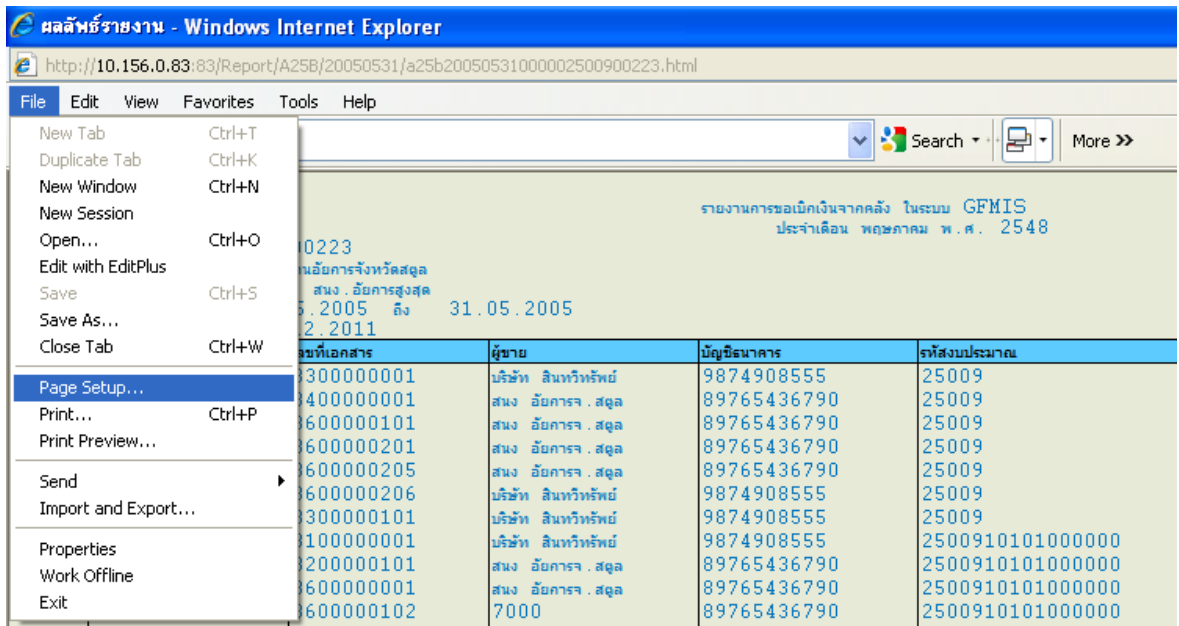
ผลลัพธ์รายงาน - Windows Internet Explorer

http://10.156.0.83:83/Report/A25B/20050531/a25b20050531000002500900223.html

File Edit View Favorites Tools Help

New Tab Ctrl+T
Duplicate Tab Ctrl+K
New Window Ctrl+N
New Session
Open... Ctrl+O
Edit with EditPlus
Save Ctrl+S
Save As...
Close Tab Ctrl+W
Page Setup...
Print... Ctrl+P
Print Preview...
Send
Import and Export...
Properties
Work Offline
Exit

Search More >>

รายงานการขอเบิกเงินจากคลัง ในระบบ GFMIS
ประจำเดือน พฤษภาคม พ.ศ. 2548

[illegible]0223
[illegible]นอัยการจังหวัดสตูล
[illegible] สนง.อัยการสูงสุด
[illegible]5.2005 ถึง 31.05.2005
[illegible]2.2011

| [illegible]ลขที่เอกสาร | ผู้ขาย | บัญชีธนาคาร | รหัสงบประมาณ |
|---|---|---|---|
| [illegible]3300000001 | บริษัท สินทวีทรัพย์ | 9874908555 | 25009 |
| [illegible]3400000001 | สนง อัยการจ.สตูล | 89765436790 | 25009 |
| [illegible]3600000101 | สนง อัยการจ.สตูล | 89765436790 | 25009 |
| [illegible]3600000201 | สนง อัยการจ.สตูล | 89765436790 | 25009 |
| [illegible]3600000205 | สนง อัยการจ.สตูล | 89765436790 | 25009 |
| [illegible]3600000206 | บริษัท สินทวีทรัพย์ | 9874908555 | 25009 |
| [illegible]3300000101 | บริษัท สินทวีทรัพย์ | 9874908555 | 25009 |
| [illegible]3100000001 | บริษัท สินทวีทรัพย์ | 9874908555 | 2500910101000000 |
| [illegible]3200000101 | สนง อัยการจ.สตูล | 89765436790 | 2500910101000000 |
| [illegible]3600000001 | สนง อัยการจ.สตูล | 89765436790 | 2500910101000000 |
| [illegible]3600000102 | 7000 | 89765436790 | 2500910101000000 |